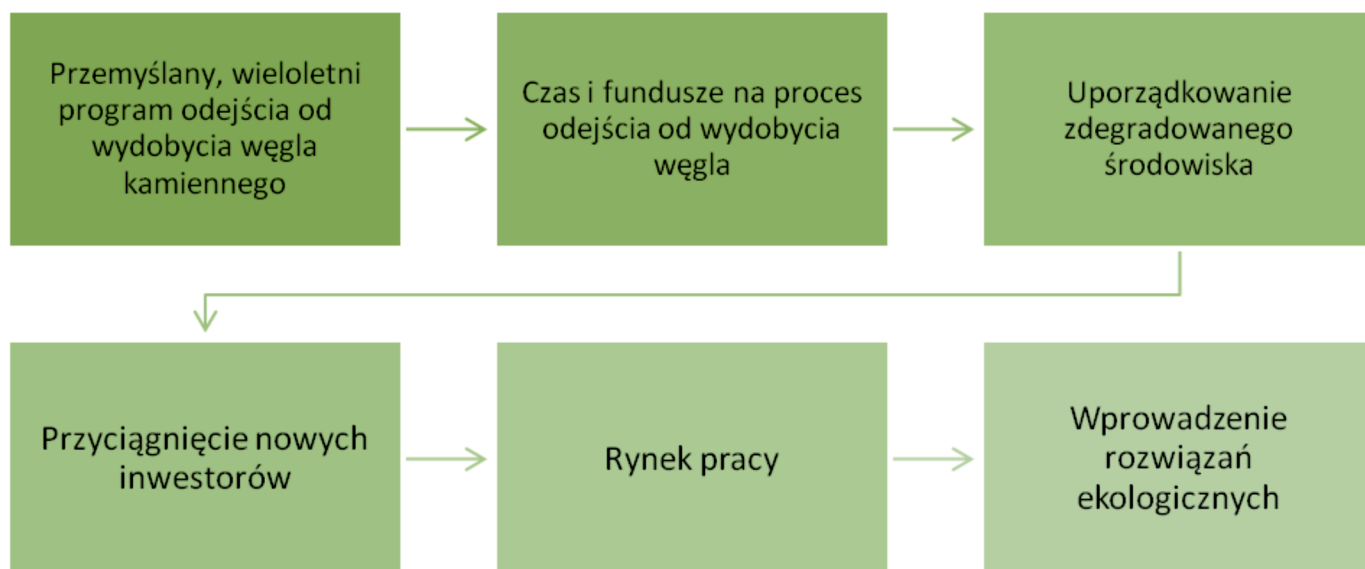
Przemyślany, wieloletni program odejścia od wydobycia węgla kamiennego

Czas i fundusze na proces odejścia od wydobycia węgla

Uporządkowanie zdegradowanego środowiska

Przyciągnięcie nowych inwestorów

Rynek pracy

Wprowadzenie rozwiązań ekologicznych